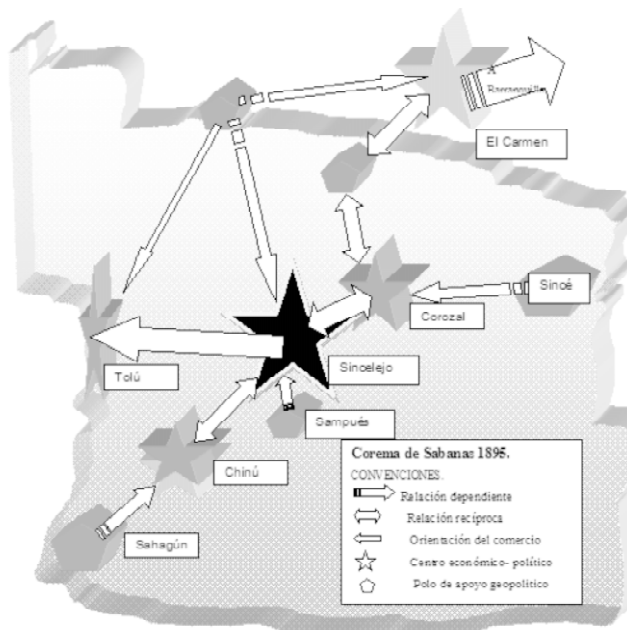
A Barranquilla

El Carmen

Sincé

Corozal

Tolú

Sincelejo

Sampués

Chinú

Sahagún

Corema de Sabanas 1895.

CONVENCIONES.

Relación dependiente

Relación recíproca

Orientación del comercio

Centro económico- político

Polo de apoyo geopolítico